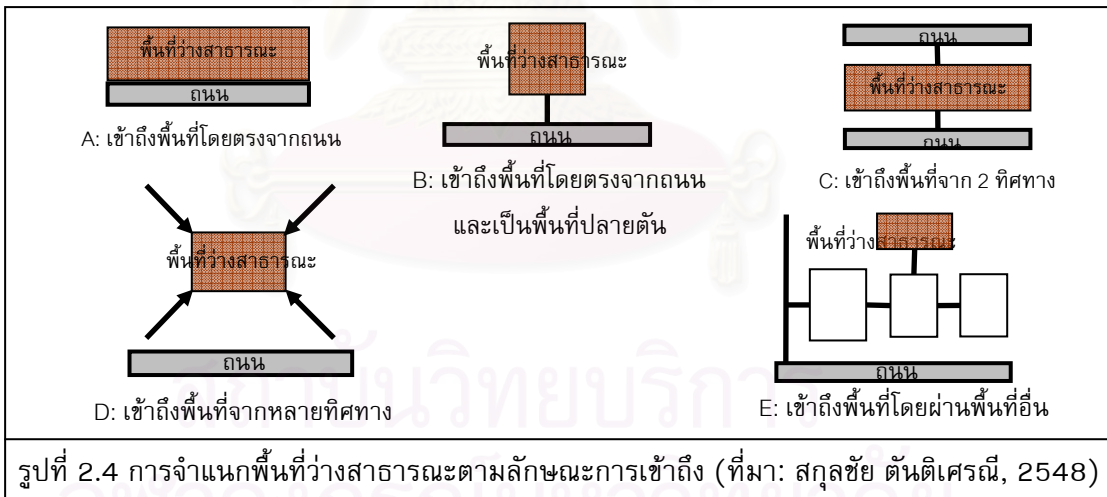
พื้นที่ว่างสาธารณะ

ถนน

A: เข้าถึงพื้นที่โดยตรงจากถนน

พื้นที่ว่างสาธารณะ

ถนน

B: เข้าถึงพื้นที่โดยตรงจากถนน และเป็นพื้นที่ปลายตัน

ถนน

พื้นที่ว่างสาธารณะ

ถนน

C: เข้าถึงพื้นที่จาก 2 ทิศทาง

พื้นที่ว่างสาธารณะ

ถนน

D: เข้าถึงพื้นที่จากหลายทิศทาง

พื้นที่ว่างสาธารณะ

ถนน

E: เข้าถึงพื้นที่โดยผ่านพื้นที่อื่น

รูปที่ 2.4 การจำแนกพื้นที่ว่างสาธารณะตามลักษณะการเข้าถึง (ที่มา: สกุลชัย ตันติเศรณี, 2548)